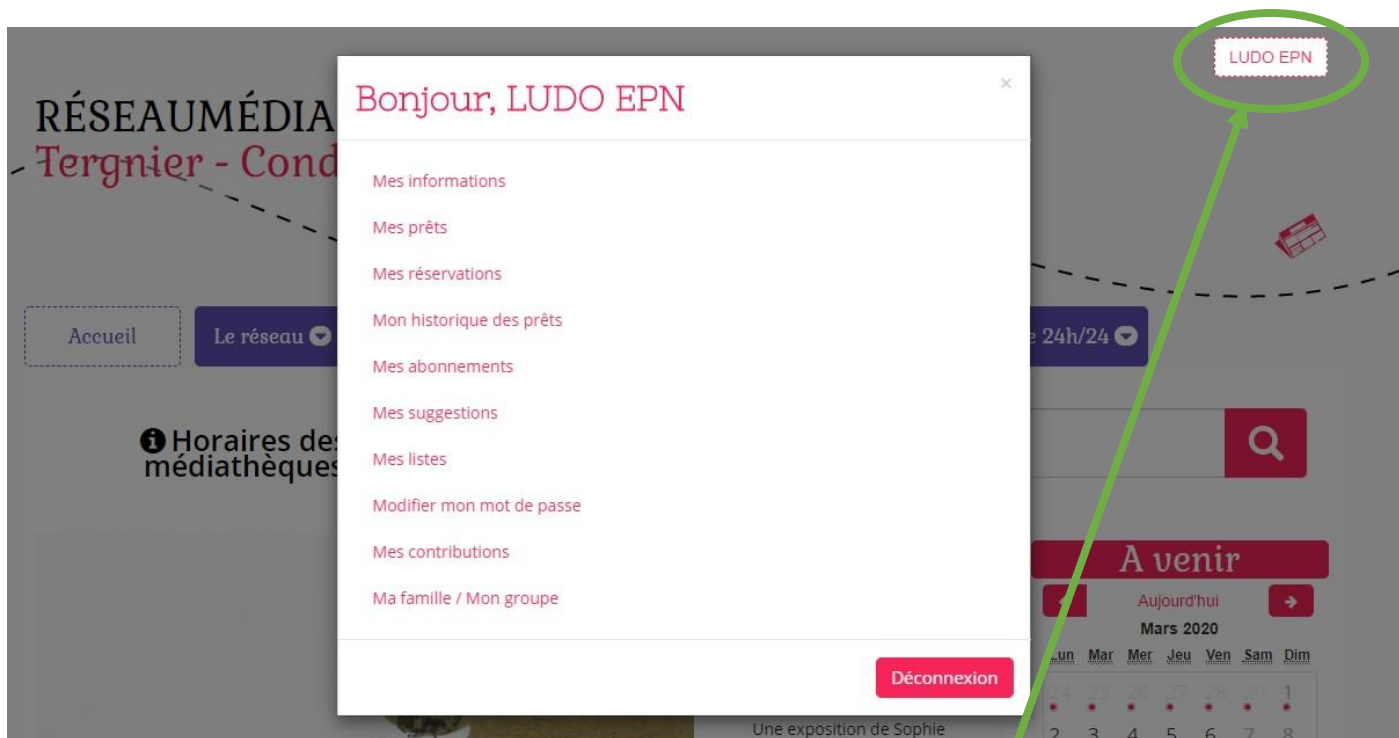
LUDO EPN

RÉSEAUMÉDIA
Tergnier - Cond

Accueil
Le réseau
e 24h/24

Horaires des médiathèques

Bonjour, LUDO EPN
×

Mes informations
Mes prêts
Mes réservations
Mon historique des prêts
Mes abonnements
Mes suggestions
Mes listes
Modifier mon mot de passe
Mes contributions
Ma famille / Mon groupe

Déconnexion

A venir
Aujourd'hui
Mars 2020
| Lun | Mar | Mer | Jeu | Ven | Sam | Dim |
|---|---|---|---|---|---|---|
| 24 | 25 | 26 | 27 | 28 | 29 | 1 |
| 2 | 3 | 4 | 5 | 6 | 7 | 8 |

Une exposition de Sophie